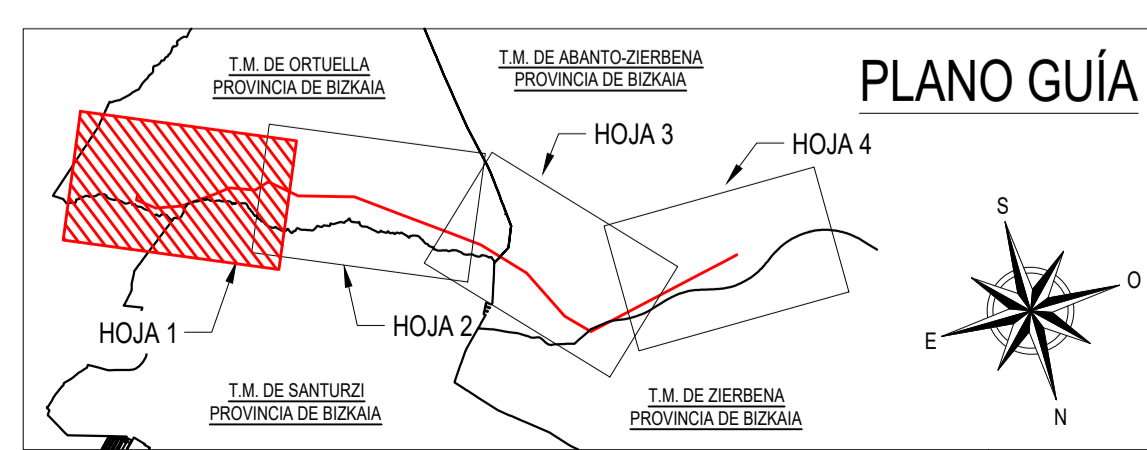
T.M. DE ORTUELLA
PROVINCIA DE BIZKAIA

T.M. DE ABANTO-ZIERBENA
PROVINCIA DE BIZKAIA

PLANO GUÍA

HOJA 3

HOJA 4

S

O

E

N

HOJA 1

HOJA 2

T.M. DE SANTURZI
PROVINCIA DE BIZKAIA

T.M. DE ZIERBENA
PROVINCIA DE BIZKAIA